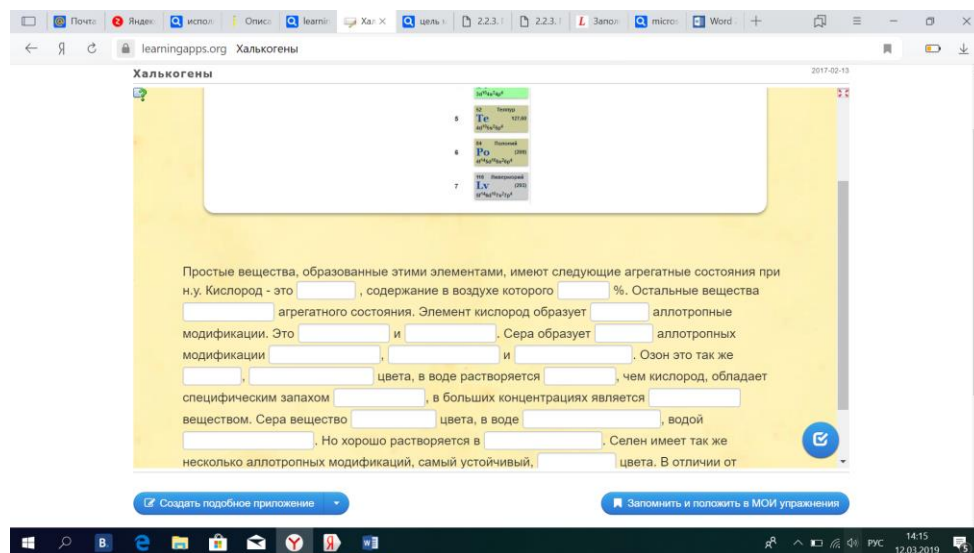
Почта | Яндекс | испол | Описа | learnin | Хал × | цель | 2.2.3. | 2.2.3. | Запол | micros | Word | +

learningapps.org Халькогены

Халькогены

2017-02-13

5 52 Теллур Te 127,60 $4d^{10}5s^25p^4$

6 84 Полоний Po (209) $4f^{14}5d^{10}6s^26p^4$

7 116 Ливерморий Lv (293) $5f^{14}6d^{10}7s^27p^4$

Простые вещества, образованные этими элементами, имеют следующие агрегатные состояния при н.у. Кислород - это [ ] , содержание в воздухе которого [ ] %. Остальные вещества [ ] агрегатного состояния. Элемент кислород образует [ ] аллотропные модификации. Это [ ] и [ ] . Сера образует [ ] аллотропных модификации [ ] , [ ] и [ ] . Озон это так же [ ] , [ ] цвета, в воде растворяется [ ] , чем кислород, обладает специфическим запахом [ ] , в больших концентрациях является [ ] веществом. Сера вещество [ ] цвета, в воде [ ] , водой [ ] . Но хорошо растворяется в [ ] . Селен имеет так же несколько аллотропных модификаций, самый устойчивый, [ ] цвета. В отличии от

Создать подобное приложение

Запомнить и положить в МОИ упражнения

РУС 14:15 12.03.2019